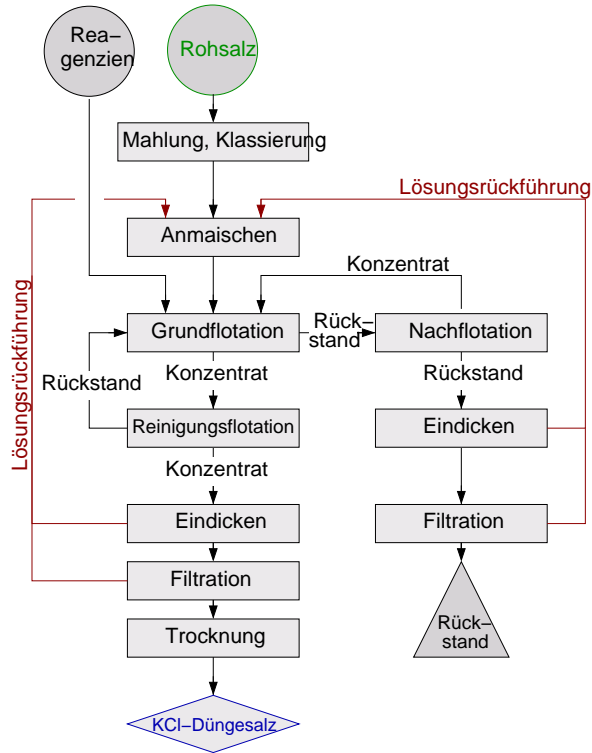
Reagenzien

Rohsalz

Mahlung, Klassierung

Lösungsrückführung

Anmaischen

Konzentrat

Lösungsrückführung

Grundflotation

Rückstand

Nachflotation

Rückstand

Konzentrat

Rückstand

Reinigungsflotation

Eindicken

Konzentrat

Eindicken

Filtration

Filtration

Rückstand

Trocknung

KCl–Düngesalz